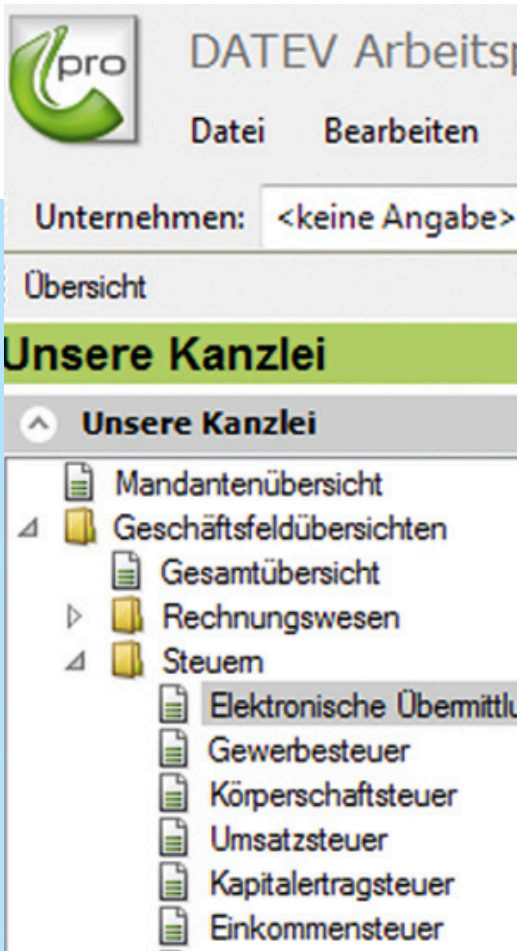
pro

DATEV Arbeitsp

Datei Bearbeiten

Unternehmen: <keine Angabe>

Übersicht

Unsere Kanzlei

Unsere Kanzlei

Mandantenübersicht
Geschäftsfeldübersichten
Gesamtübersicht
Rechnungswesen
Steuern
Elektronische Übermittlu
Gewerbesteuer
Körperschaftsteuer
Umsatzsteuer
Kapitalertragsteuer
Einkommensteuer